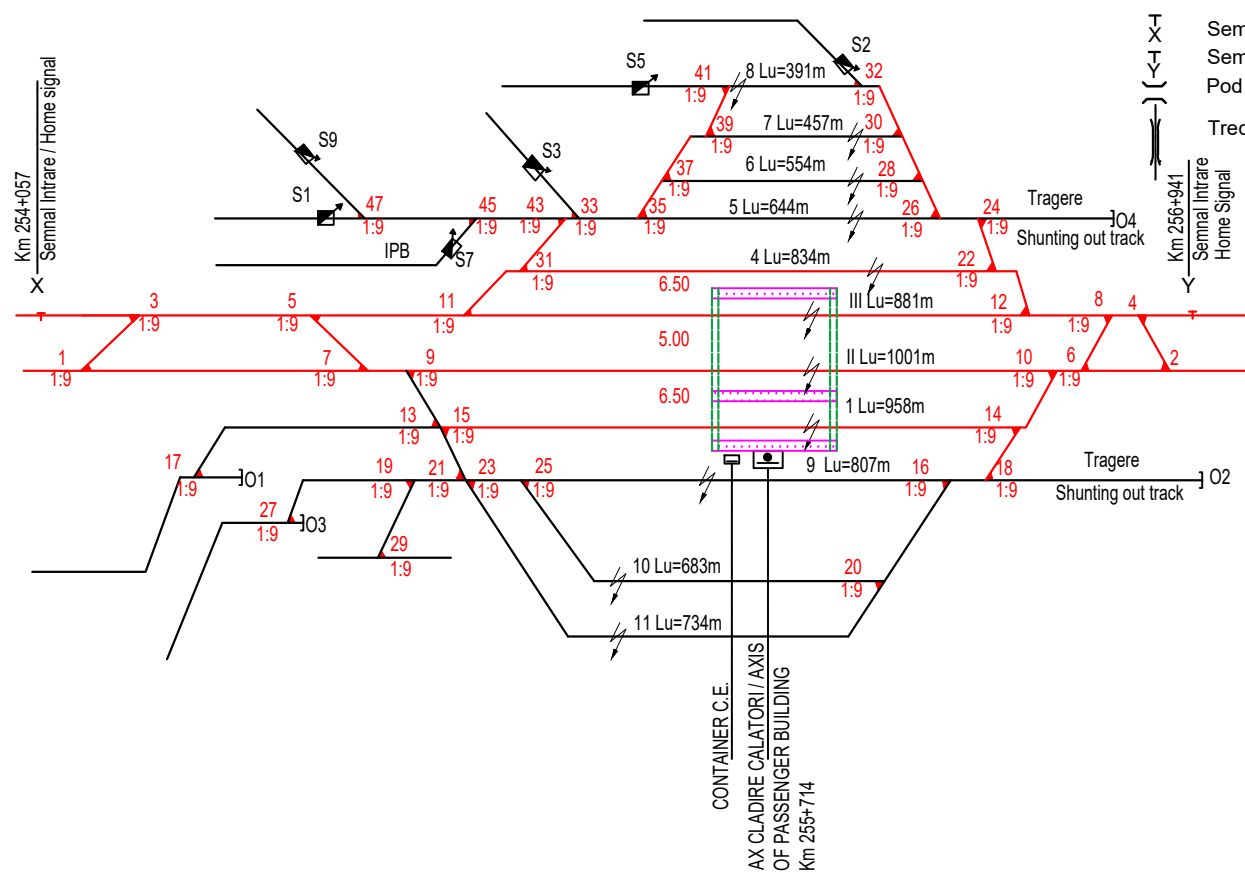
Km 254+057
Semnal Intrare / Home signal
X

S9
S1
47
1:9
45
1:9
IPB
S7
S3
43
1:9
33
1:9
S5
41
1:9
8 Lu=391m
S2
32
1:9
39
1:9
7 Lu=457m
30
1:9
37
1:9
6 Lu=554m
28
1:9
35
1:9
5 Lu=644m
26
1:9
24
1:9
Tragere
O4
Shunting out track
31
1:9
4 Lu=834m
22
1:9
3
1:9
5
1:9
11
1:9
6.50
III Lu=881m
12
1:9
8
1:9
4
1
1:9
7
1:9
9
1:9
5.00
II Lu=1001m
10
1:9
6
1:9
2
6.50
13
1:9
15
1:9
1 Lu=958m
14
1:9
17
1:9
O1
19
1:9
21
1:9
23
1:9
25
1:9
9 Lu=807m
16
1:9
18
1:9
Tragere
O2
Shunting out track
27
1:9
O3
29
1:9
10 Lu=683m
20
1:9
11 Lu=734m

CONTAINER C.E.
AX CLADIRE CALATORI / AXIS OF PASSENGER BUILDING
Km 255+714

Km 256+941
Semnal Intrare
Home Signal
Y

Sem
Sem
Pod
Trec